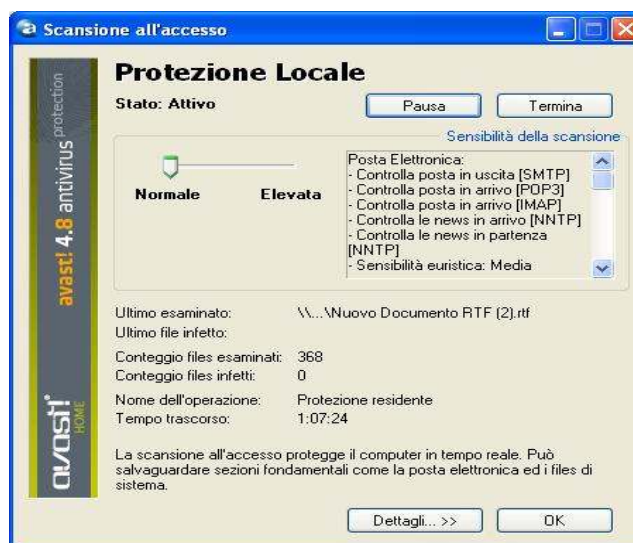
Scansione all'accesso

avast! 4.8 antivirus protection

Protezione Locale

Stato: Attivo

Pausa

Termina

Sensibilità della scansione

Normale

Elevata

Posta Elettronica:
- Controlla posta in uscita [SMTP]
- Controlla posta in arrivo [POP3]
- Controlla posta in arrivo [IMAP]
- Controlla le news in arrivo [NNTP]
- Controlla le news in partenza [NNTP]
- Sensibilità euristica: Media

Ultimo esaminato: \\...\Nuovo Documento RTF (2).rtf
Ultimo file infetto:

Conteggio files esaminati: 368
Conteggio files infetti: 0

Nome dell'operazione: Protezione residente
Tempo trascorso: 1:07:24

La scansione all'accesso protegge il computer in tempo reale. Può salvaguardare sezioni fondamentali come la posta elettronica ed i files di sistema.

avast! HOME

Dettagli... >>

OK